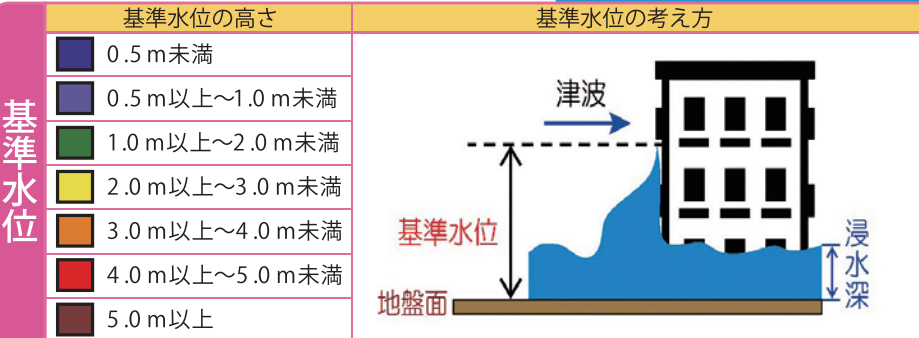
基準水位

| 基準水位の高さ |
|---|
| 0.5m未満 |
| 0.5m以上～1.0m未満 |
| 1.0m以上～2.0m未満 |
| 2.0m以上～3.0m未満 |
| 3.0m以上～4.0m未満 |
| 4.0m以上～5.0m未満 |
| 5.0m以上 |

基準水位の考え方

津波

基準水位

浸水深

地盤面